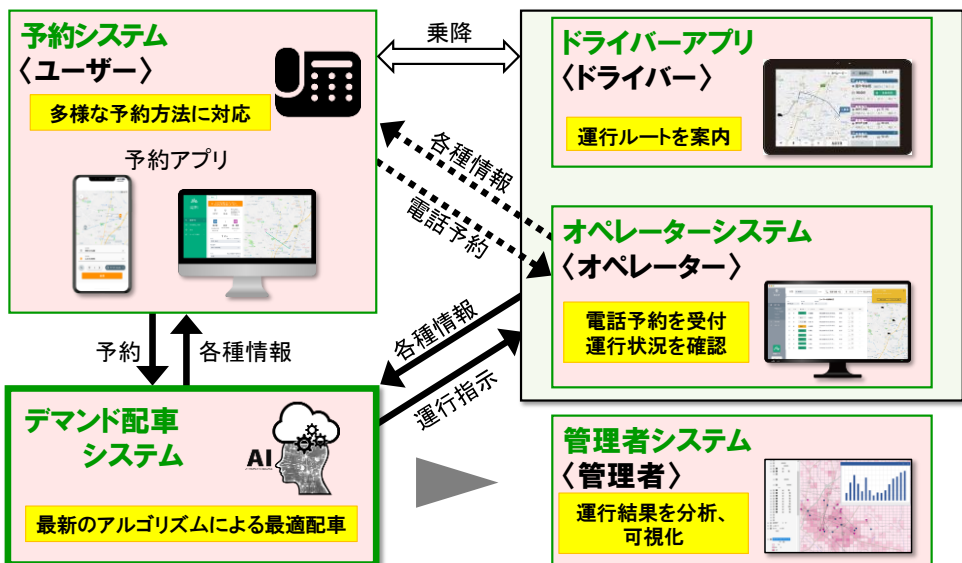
予約システム
〈ユーザー〉

多様な予約方法に対応

予約アプリ

乗降

ドライバーアプリ
〈ドライバー〉

運行ルートを案内

各種情報

電話予約

オペレーターシステム
〈オペレーター〉

電話予約を受付
運行状況を確認

予約

各種情報

各種情報

運行指示

デマンド配車
システム

AI

最新のアルゴリズムによる最適配車

管理者システム
〈管理者〉

運行結果を分析、
可視化